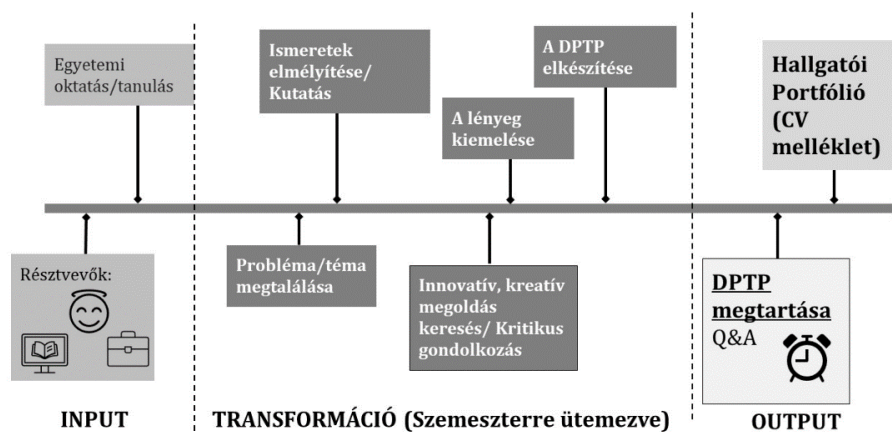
Egyetemi oktatás/tanulás

Ismeretek elmélyítése/ Kutatás

A lényeg kiemelése

A DPTP elkészítése

Hallgatói Portfólió (CV melléklet)

Résztvevők:

Probléma/téma megtalálása

Innovatív, kreatív megoldás keresés/ Kritikus gondolkozás

DPTP megtartása
Q&A

INPUT

TRANSFORMÁCIÓ (Szemeszterre ütemezve)

OUTPUT